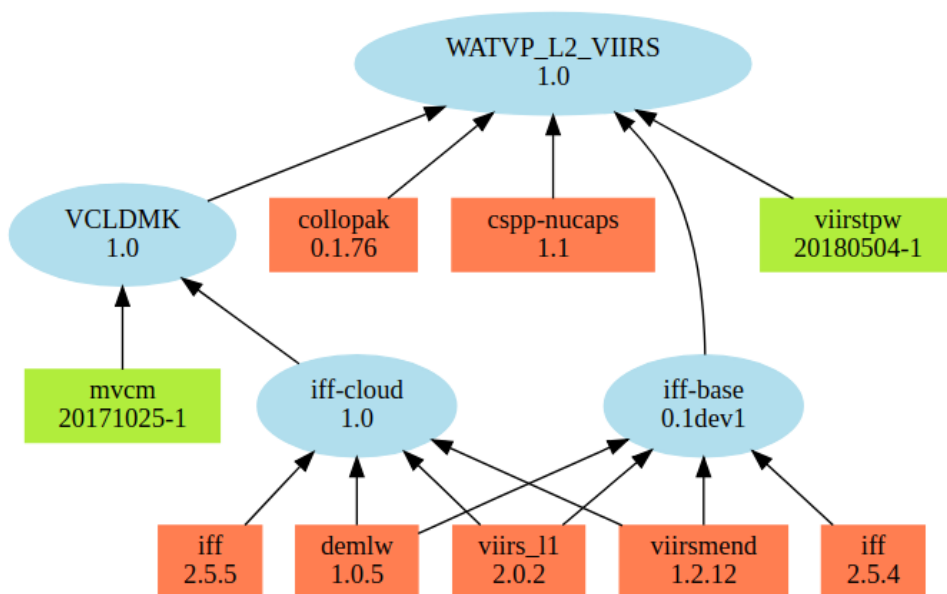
WATVP_L2_VIIRS
1.0

VCLDMK
1.0

collopak
0.1.76

cspp-nucaps
1.1

viirstpw
20180504-1

mvcm
20171025-1

iff-cloud
1.0

iff-base
0.1dev1

iff
2.5.5

demlw
1.0.5

viirs_l1
2.0.2

viirsmend
1.2.12

iff
2.5.4